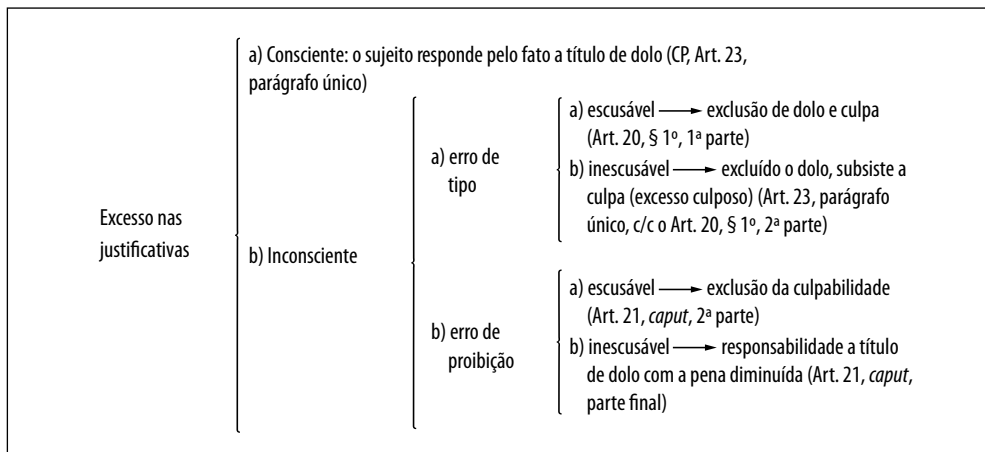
Excesso nas justificativas

a) Consciente: o sujeito responde pelo fato a título de dolo (CP, Art. 23, parágrafo único)

b) Inconsciente

a) erro de tipo

a) escusável ⟶ exclusão de dolo e culpa (Art. 20, § 1º, 1ª parte)

b) inescusável ⟶ excluído o dolo, subsiste a culpa (excesso culposo) (Art. 23, parágrafo único, c/c o Art. 20, § 1º, 2ª parte)

b) erro de proibição

a) escusável ⟶ exclusão da culpabilidade (Art. 21, caput, 2ª parte)

b) inescusável ⟶ responsabilidade a título de dolo com a pena diminuída (Art. 21, caput, parte final)